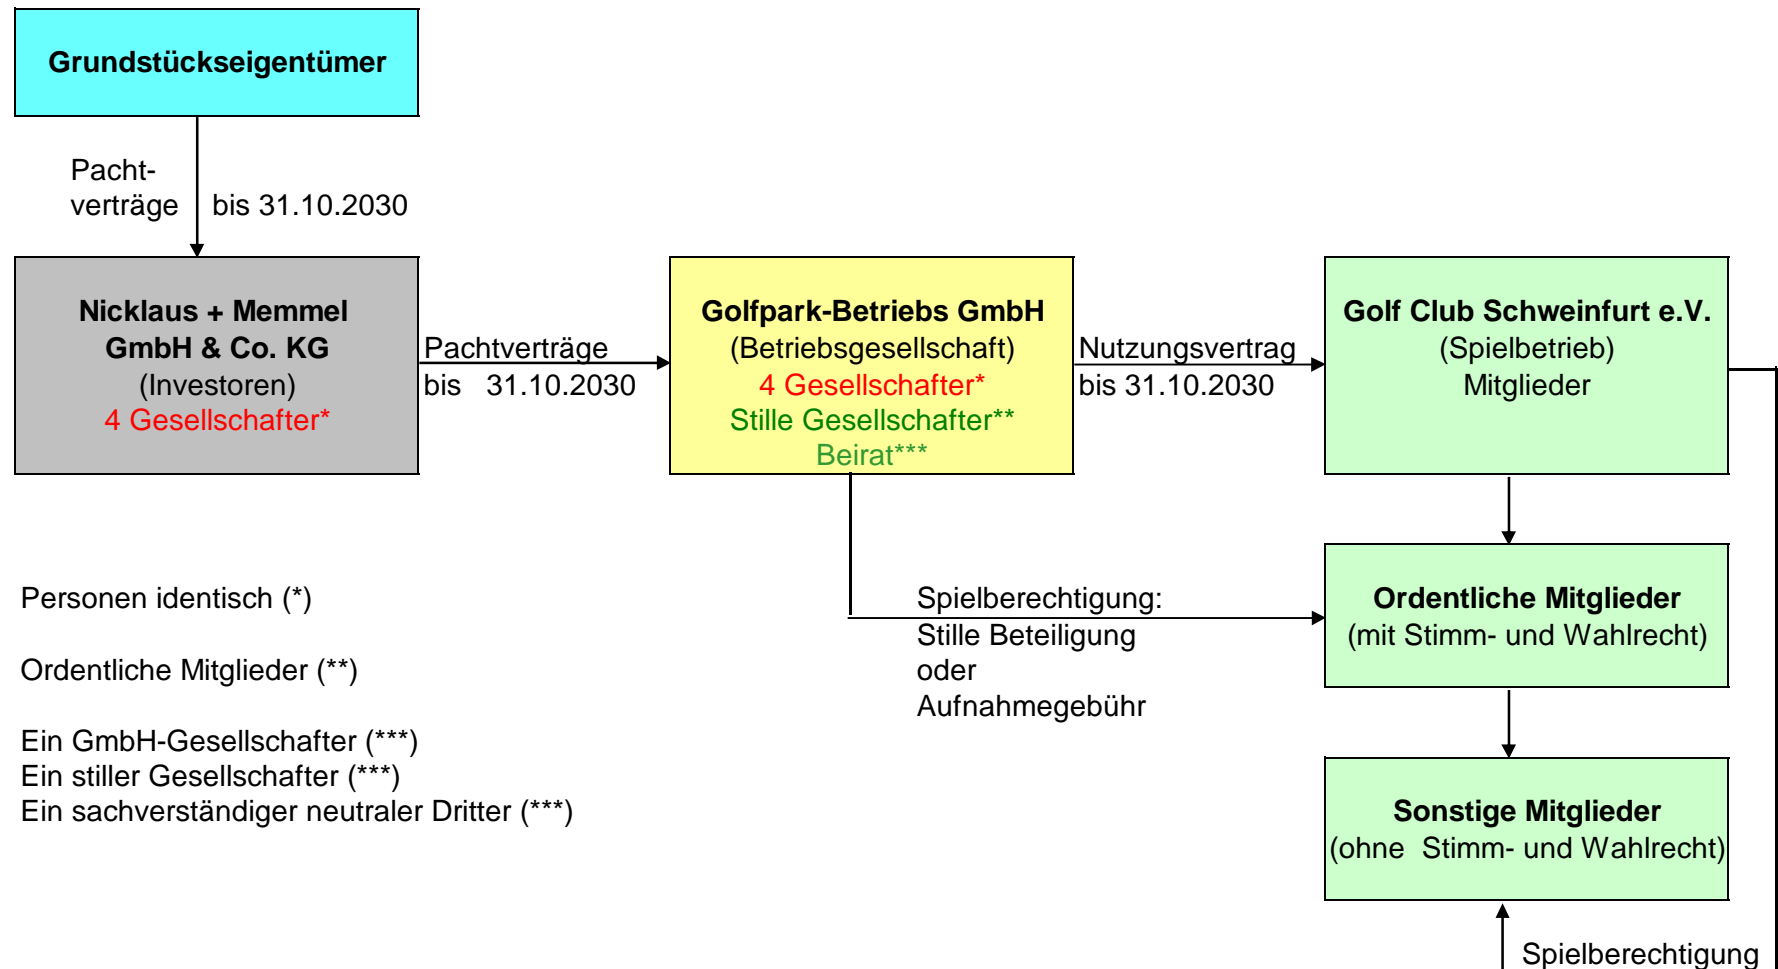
Grundstückseigentümer

Pacht-
verträge

bis 31.10.2030

Nicklaus + Memmel GmbH & Co. KG
(Investoren)
4 Gesellschafter*

Pachtverträge
bis 31.10.2030

Golfpark-Betriebs GmbH
(Betriebsgesellschaft)
4 Gesellschafter*
Stille Gesellschafter**
Beirat***

Nutzungsvertrag
bis 31.10.2030

Golf Club Schweinfurt e.V.
(Spielbetrieb)
Mitglieder

Personen identisch (*)

Ordentliche Mitglieder (**)

Ein GmbH-Gesellschafter (***)
Ein stiller Gesellschafter (***)
Ein sachverständiger neutraler Dritter (***)

Spielberechtigung:
Stille Beteiligung
oder
Aufnahmegebühr

Ordentliche Mitglieder
(mit Stimm- und Wahlrecht)

Sonstige Mitglieder
(ohne Stimm- und Wahlrecht)

Spielberechtigung